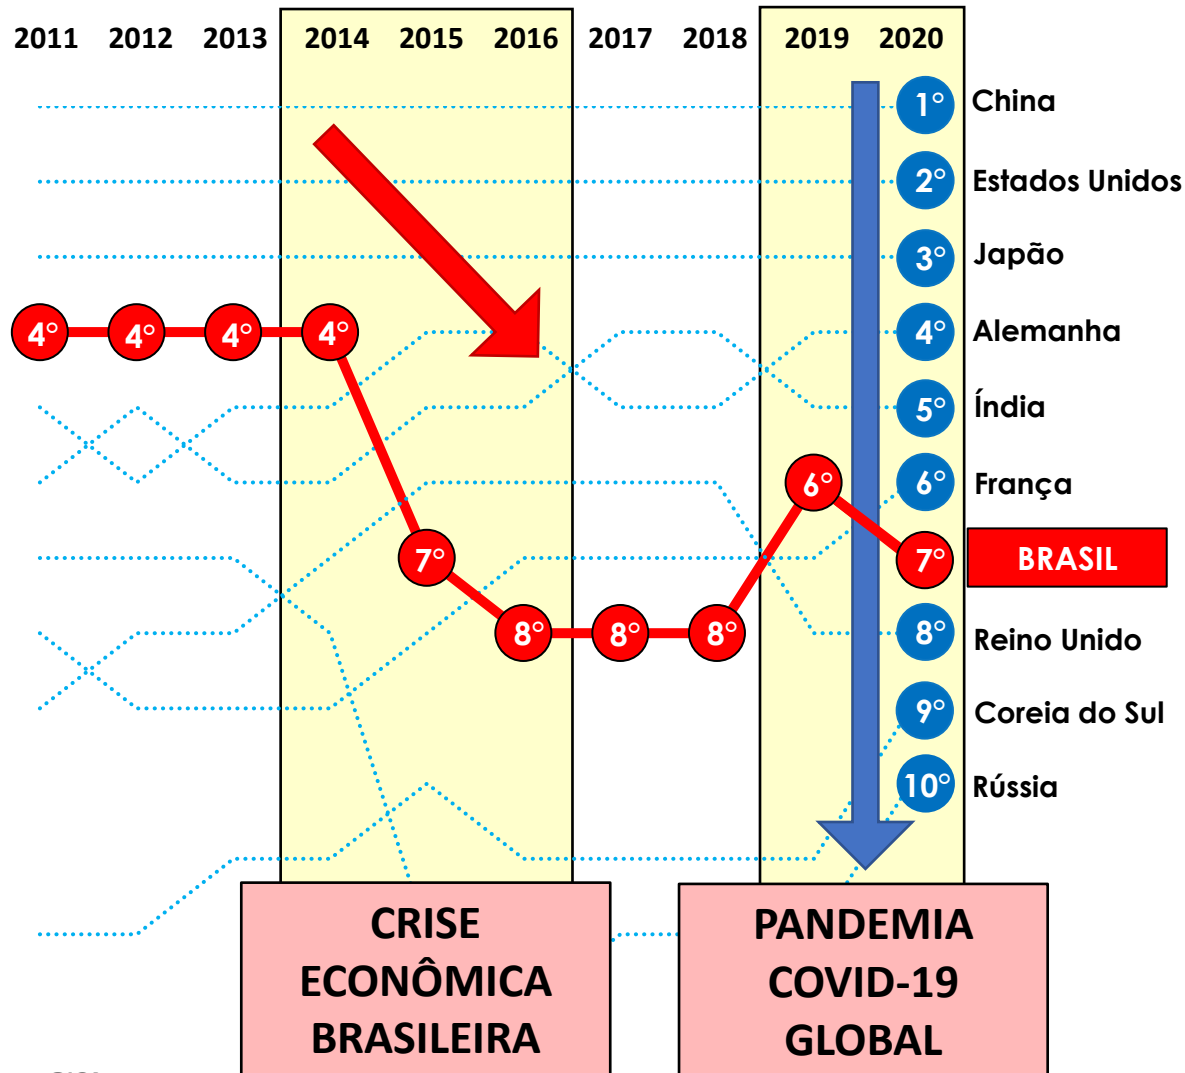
2011 2012 2013 2014 2015 2016 2017 2018 2019 2020

4° 4° 4° 4° 7° 8° 8° 8° 6° 7°

1° China
2° Estados Unidos
3° Japão
4° Alemanha
5° Índia
6° França
7° BRASIL
8° Reino Unido
9° Coreia do Sul
10° Rússia

CRISE ECONÔMICA BRASILEIRA

PANDEMIA COVID-19 GLOBAL